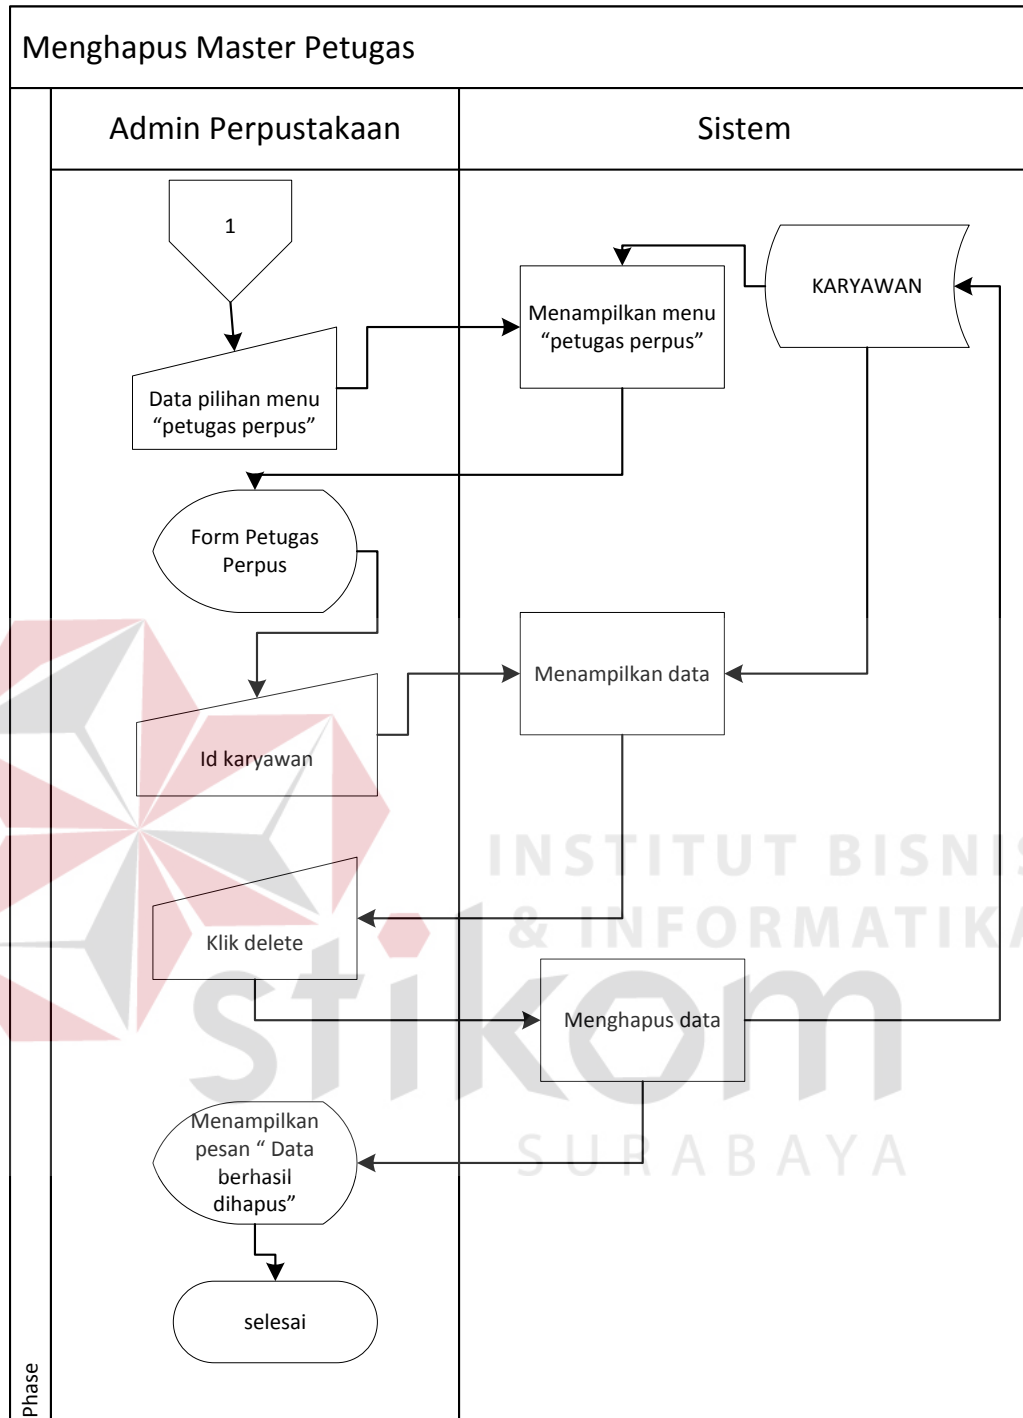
Menghapus Master Petugas

Admin Perpustakaan

Sistem

1

Data pilihan menu “petugas perpus”

Menampilkan menu “petugas perpus”

KARYAWAN

Form Petugas Perpus

Id karyawan

Menampilkan data

Klik delete

Menghapus data

Menampilkan pesan “ Data berhasil dihapus”

selesai

Phase

INSTITUT BISNIS & INFORMATIKA

stikom

SURABAYA